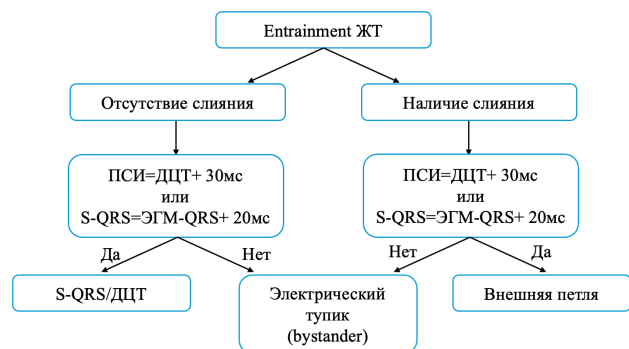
Entrainment ЖТ

Отсутствие слияния

Наличие слияния

ПСИ=ДЦТ+ 30мс
или
S-QRS=ЭГМ-QRS+ 20мс

ПСИ=ДЦТ+ 30мс
или
S-QRS=ЭГМ-QRS+ 20мс

Да

Нет

Нет

Да

S-QRS/ДЦТ

Электрический тупик (bystander)

Внешняя петля